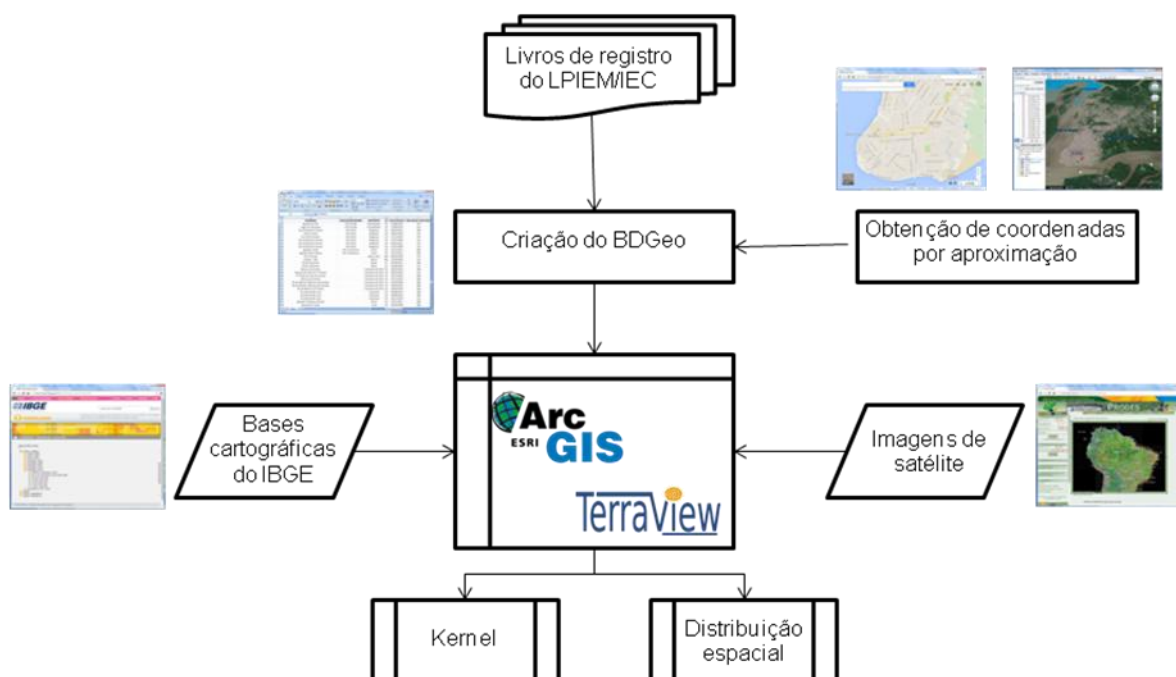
Livros de registro do LPIEM/IEC

Criação do BDGeo

Obtenção de coordenadas por aproximação

Bases cartográficas do IBGE

IBGE

Arc
ESRI
GIS

TerraView

Imagens de satélite

Kernel

Distribuição espacial